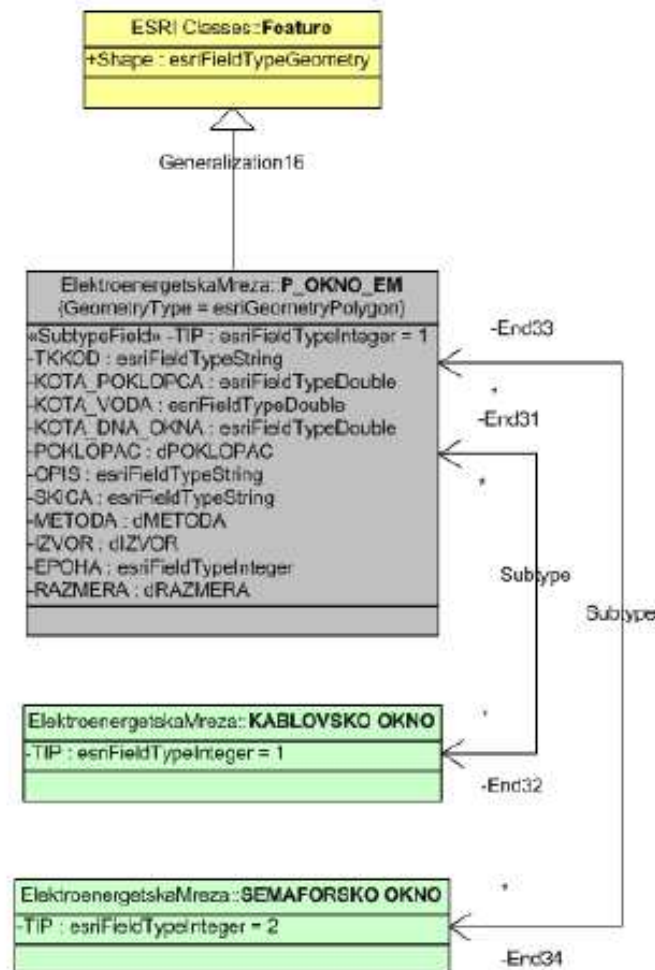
ESRI Classes::**Feature**

+Shape : esriFieldTypeGeometry

Generalization16

ElektroenergetskaMreza::**P_OKNO_EM**
{GeometryType = esriGeometryPolygon}

«SubtypeField» -TIP : esriFieldTypeInteger = 1
-TKKOD : esriFieldTypeString
-KOTA_POKLOPCA : esriFieldTypeDouble
-KOTA_VODA : esriFieldTypeDouble
-KOTA_DNA_OKNA : esriFieldTypeDouble
-POKLOPAC : dPOKLOPAC
-OPIS : esriFieldTypeString
-SKICA : esriFieldTypeString
-METODA : dMETODA
-IZVOR : dIZVOR
-EPOHA : esriFieldTypeInteger
-RAZMERA : dRAZMERA

-End33

*

-End31

*

Subtype

Subtype

ElektroenergetskaMreza::**KABLOVSKO OKNO**

-TIP : esriFieldTypeInteger = 1

*

-End32

ElektroenergetskaMreza::**SEMAFORSKO OKNO**

-TIP : esriFieldTypeInteger = 2

*

-End34